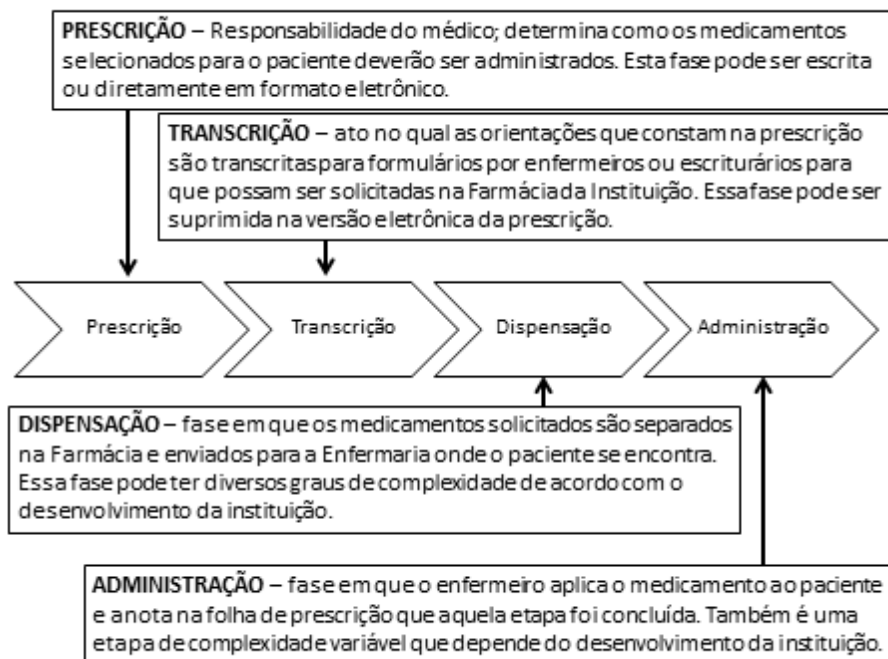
**PRESCRIÇÃO** – Responsabilidade do médico; determina como os medicamentos selecionados para o paciente deverão ser administrados. Esta fase pode ser escrita ou diretamente em formato eletrônico.

**TRANSCRIÇÃO** – ato no qual as orientações que constam na prescrição são transcritas para formulários por enfermeiros ou escriturários para que possam ser solicitadas na Farmácia da Instituição. Essa fase pode ser suprimida na versão eletrônica da prescrição.

Prescrição

Transcrição

Dispensação

Administração

**DISPENSAÇÃO** – fase em que os medicamentos solicitados são separados na Farmácia e enviados para a Enfermaria onde o paciente se encontra. Essa fase pode ter diversos graus de complexidade de acordo com o desenvolvimento da instituição.

**ADMINISTRAÇÃO** – fase em que o enfermeiro aplica o medicamento ao paciente e anota na folha de prescrição que aquela etapa foi concluída. Também é uma etapa de complexidade variável que depende do desenvolvimento da instituição.